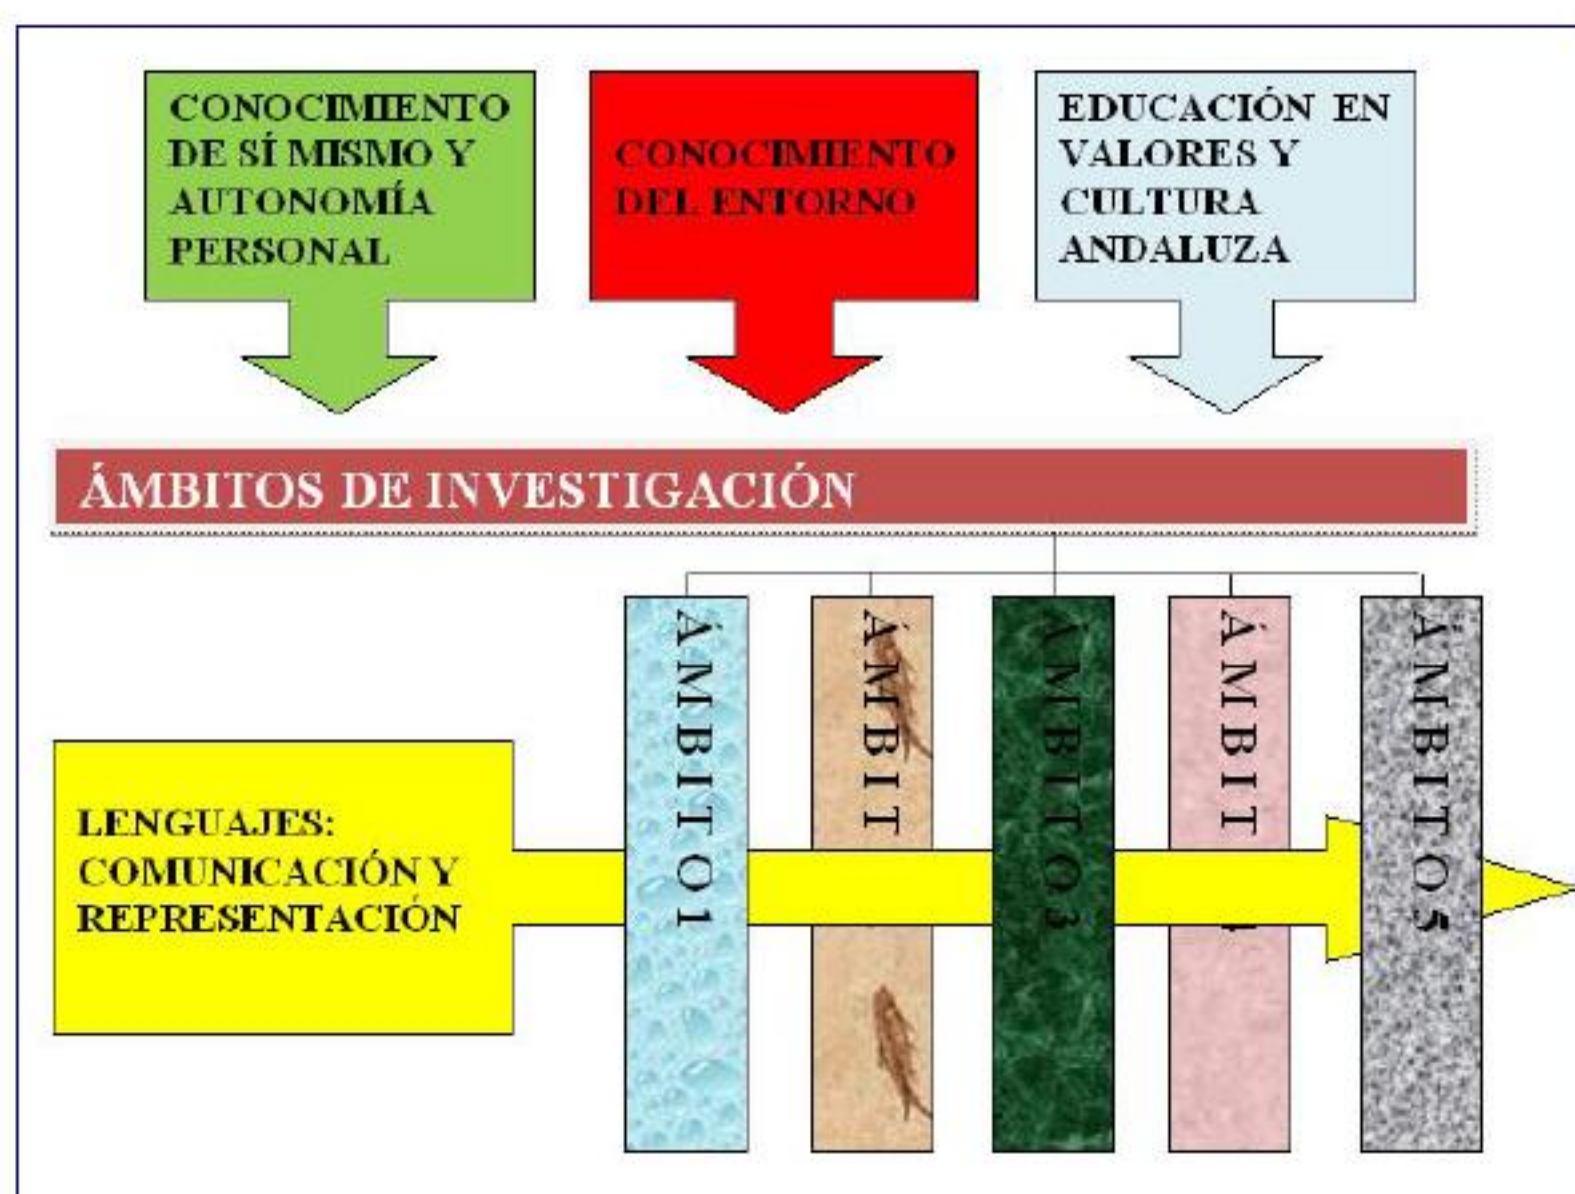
CONOCIMIENTO DE SÍ MISMO Y AUTONOMÍA PERSONAL

CONOCIMIENTO DEL ENTORNO

EDUCACIÓN EN VALORES Y CULTURA ANDALUZA

ÁMBITOS DE INVESTIGACIÓN

LENGUAJES: COMUNICACIÓN Y REPRESENTACIÓN

ÁMBITO 1

ÁMBIT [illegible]

ÁMBITO 3

ÁMBIT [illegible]

ÁMBITO 5